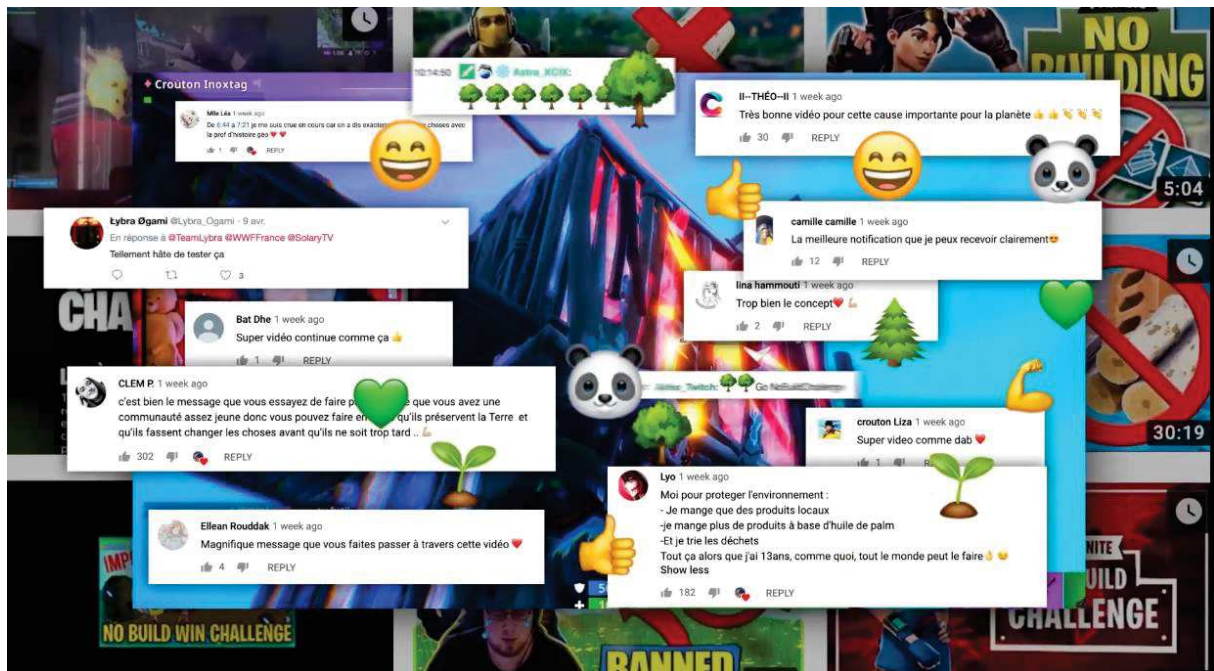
NO BUILDING

♦ Crouton Inoxtag

Mlle Léa 1 week ago
De 6:44 à 7:21 je me suis crue en cours car on a dis exactement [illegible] choses avec la prof d'histoire géo ❤️❤️
1 REPLY

10:14:50 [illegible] Astro_XCIX: 🌳🌳🌳🌳🌳🌳

II--THÉO--II 1 week ago
Très bonne vidéo pour cette cause importante pour la planète 👍👍👏👏👏
30 REPLY

5:04

Łybra Øgami @Lybra_Ogami · 9 avr.
En réponse à @TeamLybra @WWFFrance @SolaryTV
Tellement hâte de tester ça
3

camille camille 1 week ago
La meilleure notification que je peux recevoir clairement😍
12 REPLY

lina hammouti 1 week ago
Trop bien le concept❤️💪
2 REPLY

CHA

Bat Dhe 1 week ago
Super vidéo continue comme ça 👍
1 REPLY

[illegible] Twitch: 🌳🌳 Go NoBuildChallenge

CLEM P. 1 week ago
c'est bien le message que vous essayez de faire p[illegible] que vous avez une communauté assez jeune donc vous pouvez faire en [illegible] qu'ils préservent la Terre et qu'ils fassent changer les choses avant qu'ils ne soit trop tard .. 💪
302 REPLY

crouton Liza 1 week ago
Super video comme dab ❤️
1

30:19

Lyo 1 week ago
Moi pour proteger l'environnement :
- Je mange que des produits locaux
-je mange plus de produits à base d'huile de palm
-Et je trie les déchets
Tout ça alors que j'ai 13ans, comme quoi, tout le monde peut le faire👌😉
Show less
182 REPLY

Ellean Rouddak 1 week ago
Magnifique message que vous faites passer à travers cette vidéo ❤️
4 REPLY

NO BUILD WIN CHALLENGE

BANNED

NITE BUILD CHALLENGE